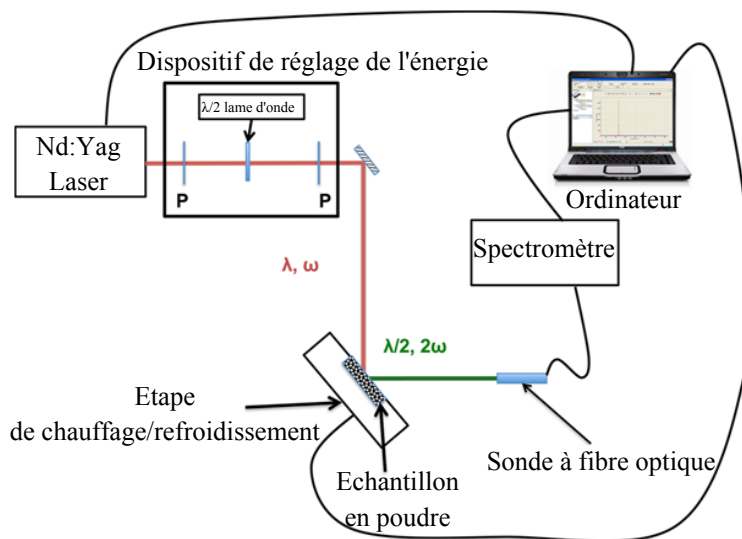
Dispositif de réglage de l'énergie

$\lambda/2$ lame d'onde

Nd:Yag Laser

P

P

Ordinateur

Spectromètre

$\lambda$, $\omega$

$\lambda/2$, $2\omega$

Etape de chauffage/refroidissement

Echantillon en poudre

Sonde à fibre optique